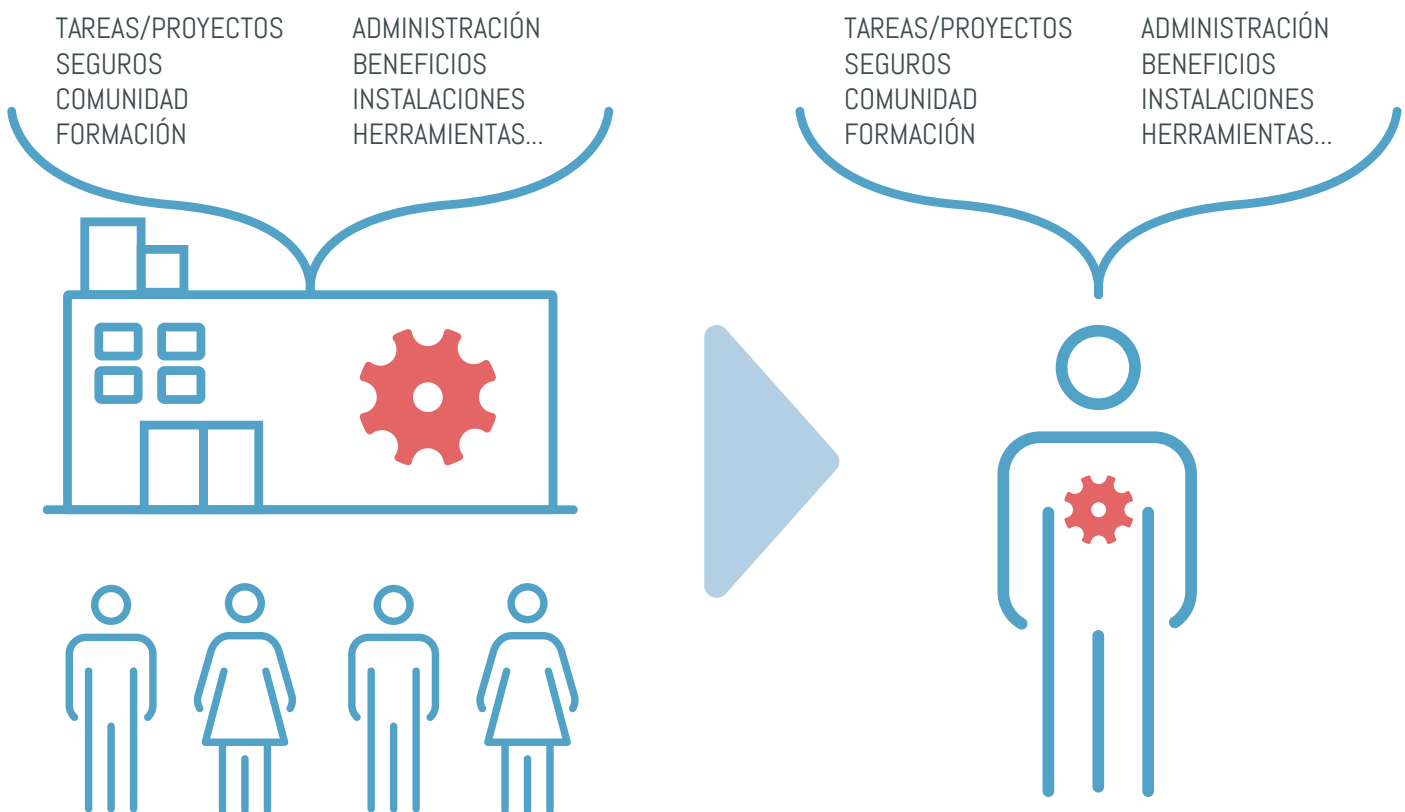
TAREAS/PROYECTOS
SEGUROS
COMUNIDAD
FORMACIÓN

ADMINISTRACIÓN
BENEFICIOS
INSTALACIONES
HERRAMIENTAS...

TAREAS/PROYECTOS
SEGUROS
COMUNIDAD
FORMACIÓN

ADMINISTRACIÓN
BENEFICIOS
INSTALACIONES
HERRAMIENTAS...